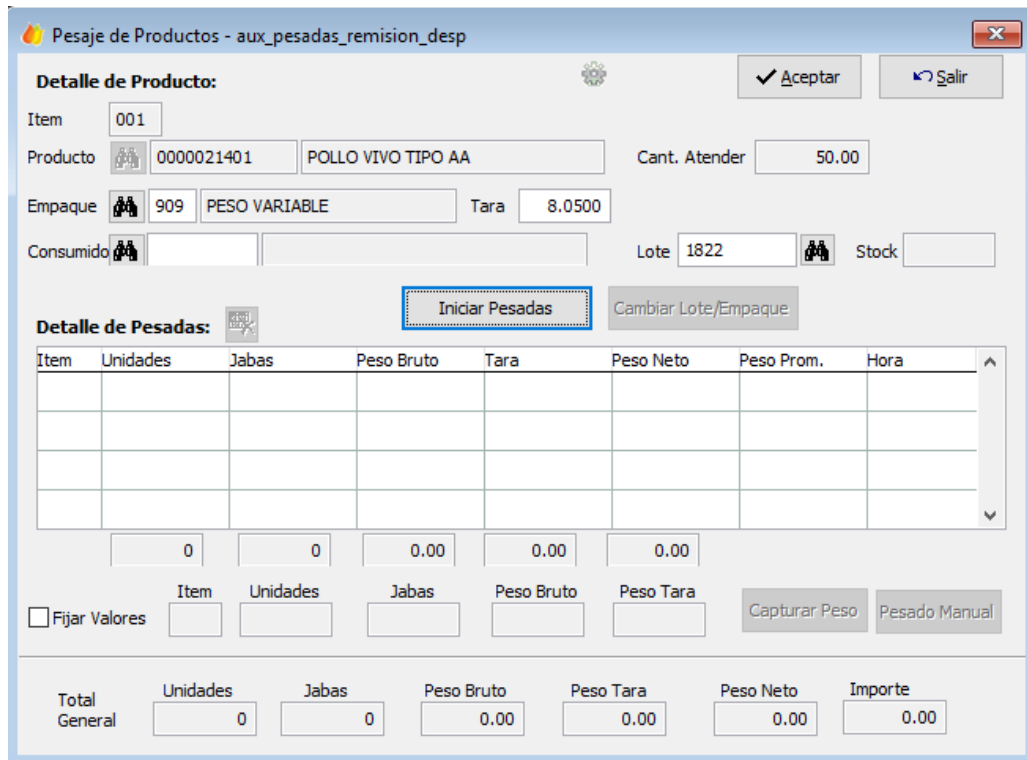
Pesaje de Productos - aux_pesadas_remision_desp

Detalle de Producto:

Aceptar

Salir

Item 001

Producto 0000021401 POLLO VIVO TIPO AA

Cant. Atender 50.00

Empaque 909 PESO VARIABLE

Tara 8.0500

Consumido

Lote 1822

Stock

Iniciar Pesadas

Cambiar Lote/Empaque

Detalle de Pesadas:

| Item | Unidades | Jabas | Peso Bruto | Tara | Peso Neto | Peso Prom. | Hora |
|---|---|---|---|---|---|---|---|
| | | | | | | | |
| | | | | | | | |
| | | | | | | | |
| | | | | | | | |

0 0 0.00 0.00 0.00

Fijar Valores

Item Unidades Jabas Peso Bruto Peso Tara

Capturar Peso

Pesado Manual

Total General

Unidades 0

Jabas 0

Peso Bruto 0.00

Peso Tara 0.00

Peso Neto 0.00

Importe 0.00